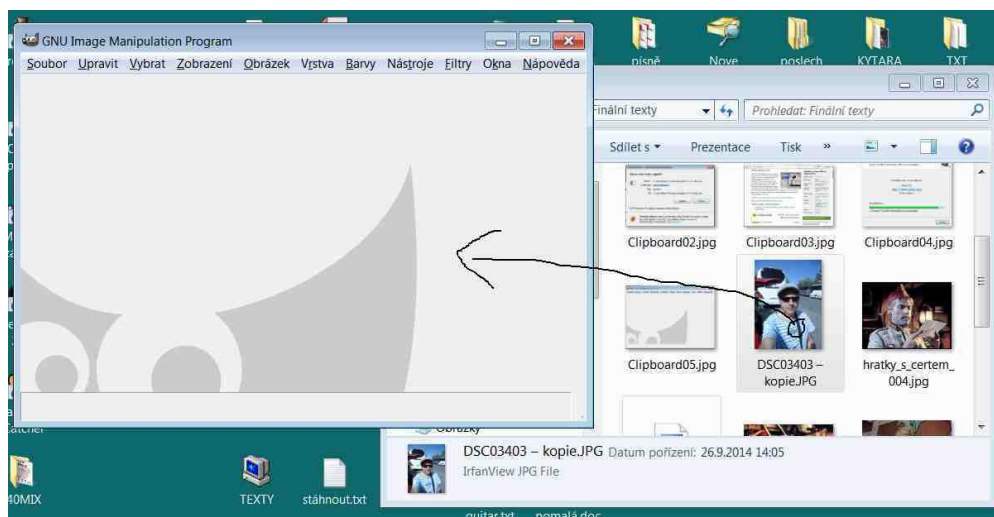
GNU Image Manipulation Program

Soubor Upravit Vybrat Zobrazení Obrázek Vrstva Barvy Nástroje Filtry Okna Nápověda

písně Nove poslech KYTARA TXT

Finální texty

Prohledat: Finální texty

Sdílet s ▾ Prezentace Tisk »

Clipboard02.jpg Clipboard03.jpg Clipboard04.jpg

Clipboard05.jpg DSC03403 – kopie.JPG hratky_s_certem_004.jpg

Obrázky

DSC03403 – kopie.JPG Datum pořízení: 26.9.2014 14:05
IrfanView JPG File

40MIX TEXTY stáhnout.txt

guitar.txt pomalá.doc